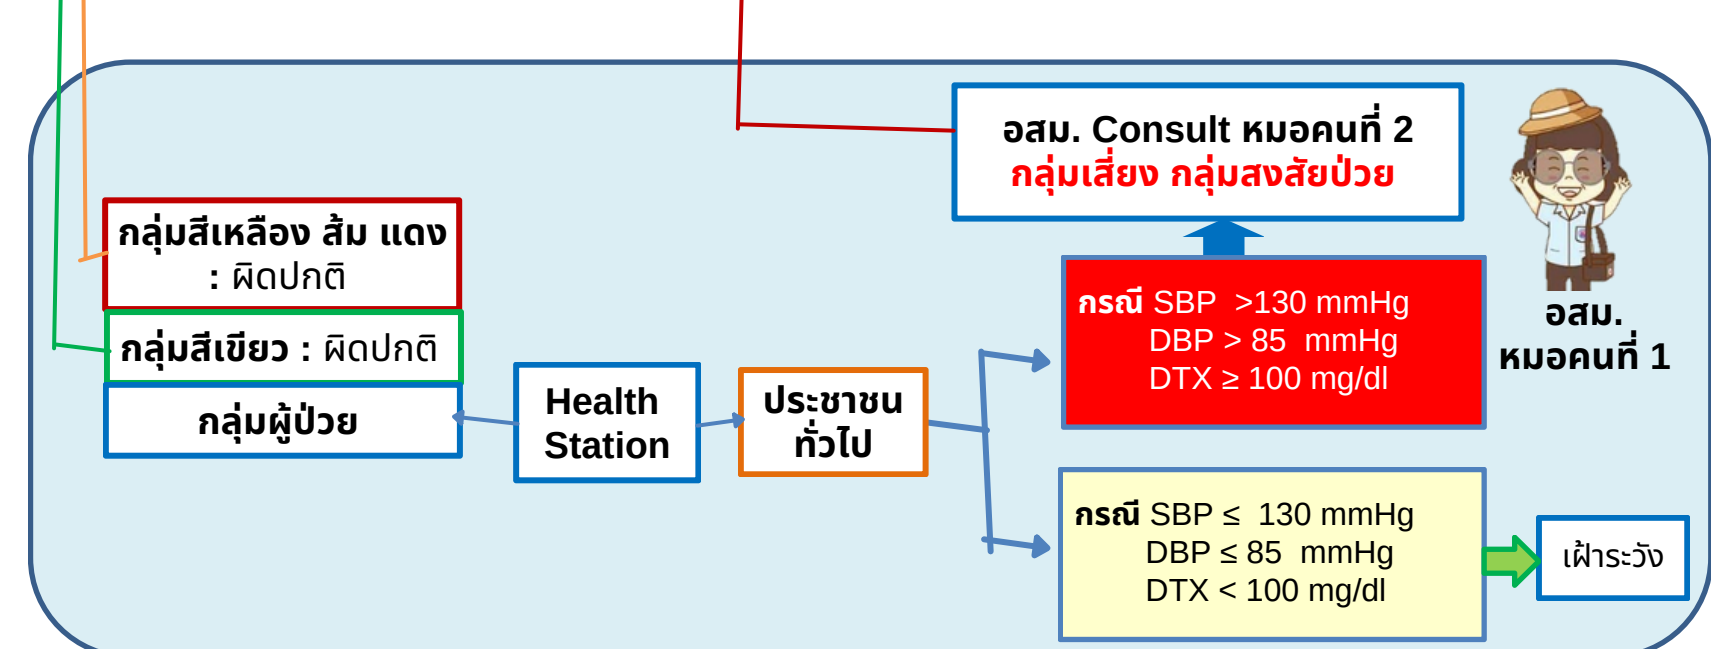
อสม. Consult หมอคนที่ 2
กลุ่มเสี่ยง กลุ่มสงสัยป่วย

กลุ่มสีเหลือง ส้ม แดง : ผิดปกติ

กลุ่มสีเขียว : ผิดปกติ

กลุ่มผู้ป่วย

Health Station

ประชาชนทั่วไป

กรณี SBP $>130$ mmHg
DBP $> 85$ mmHg
DTX $\geq 100$ mg/dl

อสม.
หมอคนที่ 1

กรณี SBP $\leq 130$ mmHg
DBP $\leq 85$ mmHg
DTX $< 100$ mg/dl

เฝ้าระวัง